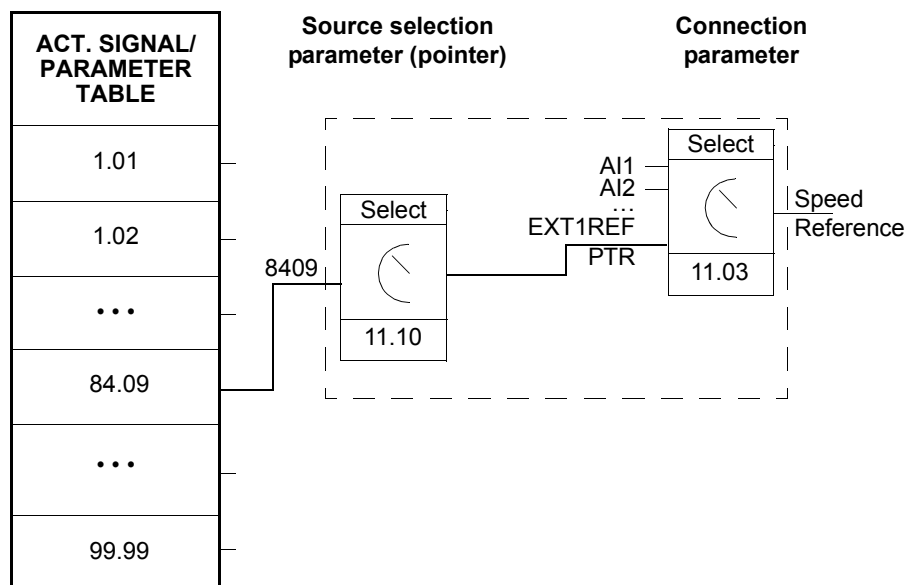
ACT. SIGNAL/ PARAMETER TABLE

1.01

1.02

• • •

84.09

• • •

99.99

Source selection parameter (pointer)

Connection parameter

8409

Select

11.10

AI1

AI2

...

EXT1REF

PTR

Select

11.03

Speed Reference